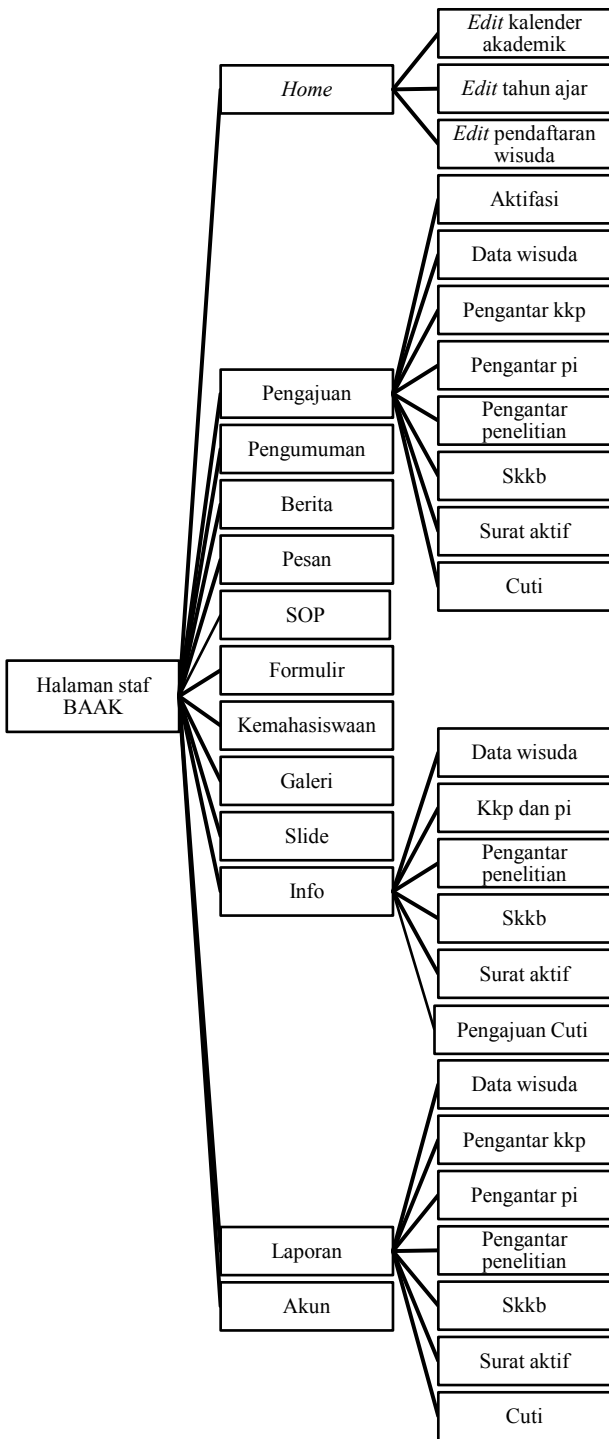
Halaman staf BAAK

Home

Edit kalender akademik

Edit tahun ajar

Edit pendaftaran wisuda

Pengajuan

Aktifasi

Data wisuda

Pengantar kkp

Pengantar pi

Pengantar penelitian

Skkb

Surat aktif

Cuti

Pengumuman

Berita

Pesan

SOP

Formulir

Kemahasiswaan

Galeri

Slide

Info

Data wisuda

Kkp dan pi

Pengantar penelitian

Skkb

Surat aktif

Pengajuan Cuti

Laporan

Data wisuda

Pengantar kkp

Pengantar pi

Pengantar penelitian

Skkb

Surat aktif

Cuti

Akun